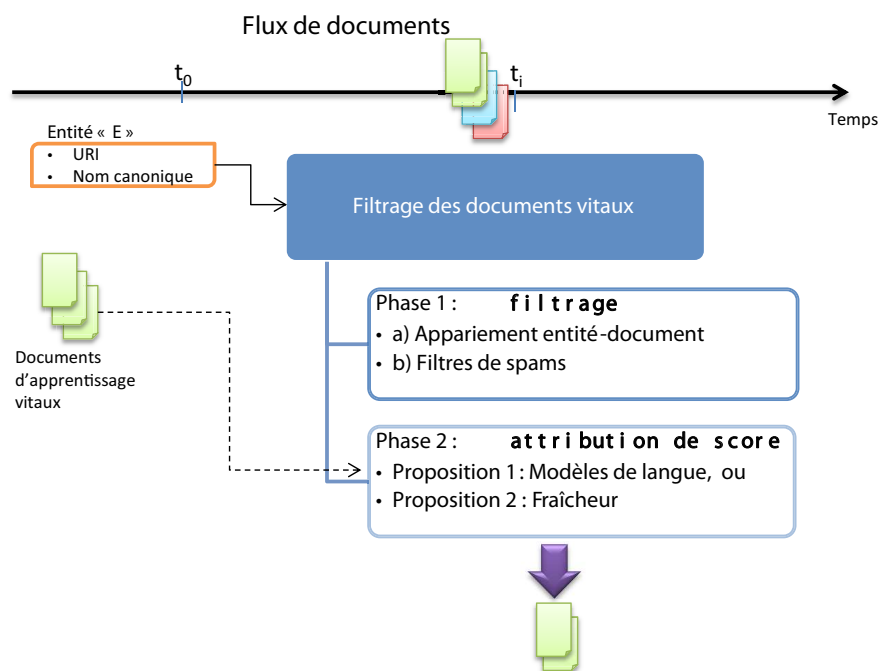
Flux de documents

$t_0$

$t_i$

Temps

Entité « E »
• URI
• Nom canonique

Filtrage des documents vitaux

Documents d'apprentissage vitaux

Phase 1 : filtrage
• a) Appariement entité-document
• b) Filtres de spams

Phase 2 : attribution de score
• Proposition 1 : Modèles de langue, ou
• Proposition 2 : Fraîcheur